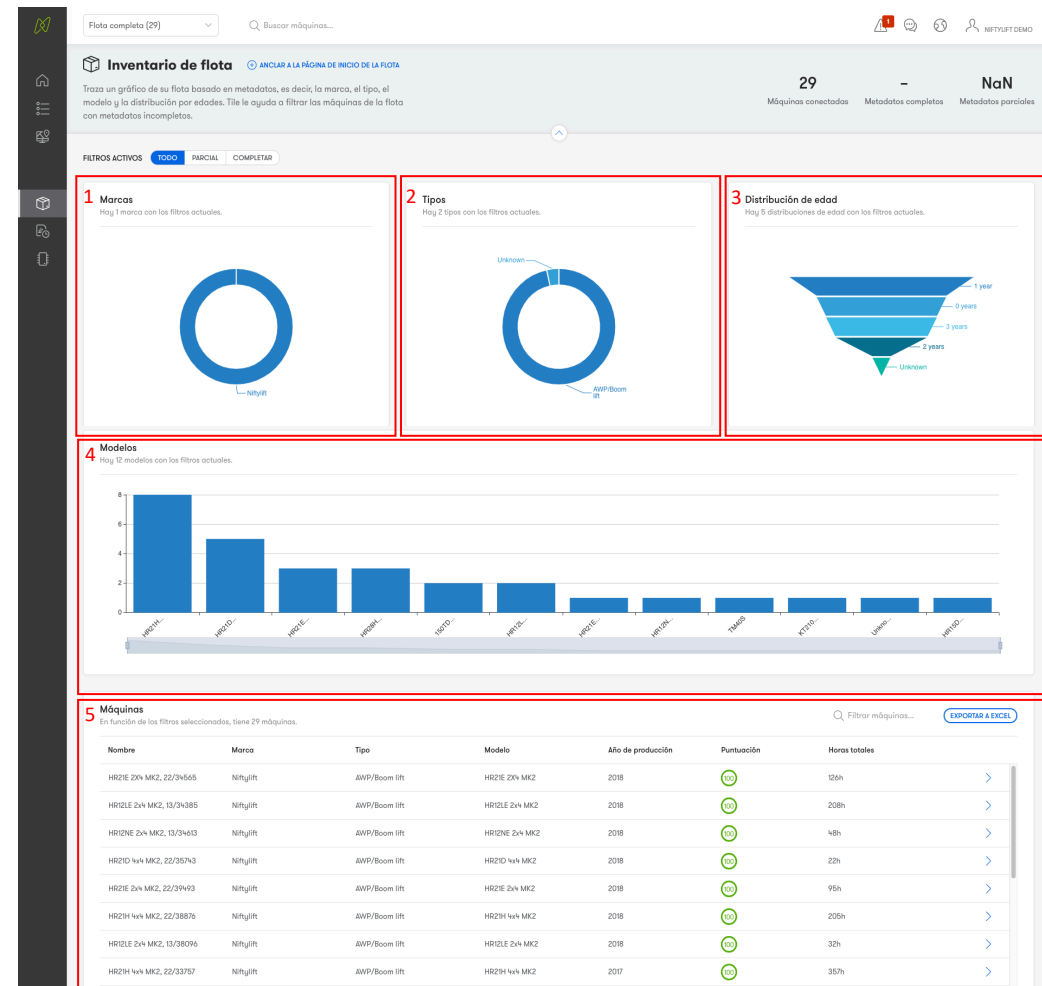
Flota completa (29)

Buscar máquinas...

1

NIFTYLIFT DEMO

Inventario de flota

ANCLAR A LA PÁGINA DE INICIO DE LA FLOTA

Traza un gráfico de su flota basado en metadatos, es decir, la marca, el tipo, el modelo y la distribución por edades. Tile le ayuda a filtrar las máquinas de la flota con metadatos incompletos.

| 29 | - | NaN |
|---|---|---|
| Máquinas conectadas | Metadatos completos | Metadatos parciales |

FILTROS ACTIVOS TODO PARCIAL COMPLETAR

1 Marcas
Hay 1 marca con los filtros actuales.

Niftylift

2 Tipos
Hay 2 tipos con los filtros actuales.

Unknown

AWP/Boom lift

3 Distribución de edad
Hay 5 distribuciones de edad con los filtros actuales.

1 year
0 years
3 years
2 years
Unknown

4 Modelos
Hay 12 modelos con los filtros actuales.

8
6
4
2
0

HR21H... HR21D... HR21E... HR28H... 150TD... HR12... HR21E... HR12N... TM42S KT210... Unkno... HR150...

5 Máquinas
En función de los filtros seleccionados, tiene 29 máquinas.

Filtrar máquinas...

EXPORTAR A EXCEL

| Nombre | Marca | Tipo | Modelo | Año de producción | Puntuación | Horas totales |
|---|---|---|---|---|---|---|
| HR21E 2X4 MK2, 22/34565 | Niftylift | AWP/Boom lift | HR21E 2X4 MK2 | 2018 | 100 | 126h |
| HR12LE 2x4 MK2, 13/34385 | Niftylift | AWP/Boom lift | HR12LE 2x4 MK2 | 2018 | 100 | 208h |
| HR12NE 2x4 MK2, 13/34613 | Niftylift | AWP/Boom lift | HR12NE 2x4 MK2 | 2018 | 100 | 48h |
| HR21D 4x4 MK2, 22/35743 | Niftylift | AWP/Boom lift | HR21D 4x4 MK2 | 2018 | 100 | 22h |
| HR21E 2x4 MK2, 22/39493 | Niftylift | AWP/Boom lift | HR21E 2x4 MK2 | 2018 | 100 | 95h |
| HR21H 4x4 MK2, 22/38876 | Niftylift | AWP/Boom lift | HR21H 4x4 MK2 | 2018 | 100 | 205h |
| HR12LE 2x4 MK2, 13/38096 | Niftylift | AWP/Boom lift | HR12LE 2x4 MK2 | 2018 | 100 | 32h |
| HR21H 4x4 MK2, 22/33757 | Niftylift | AWP/Boom lift | HR21H 4x4 MK2 | 2017 | 100 | 357h |